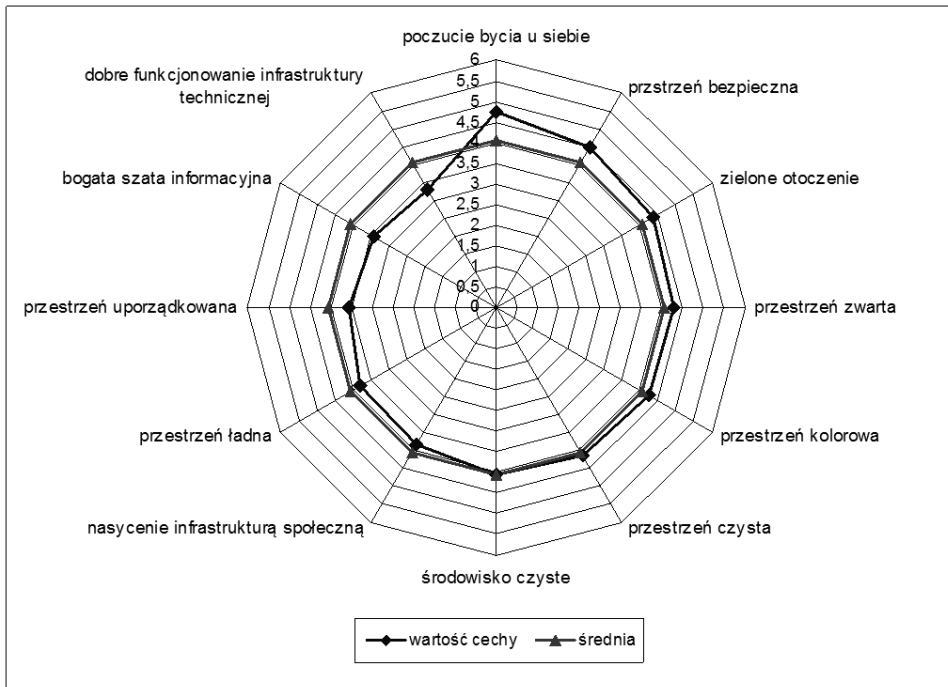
poczucie bycia u siebie

6
5,5
5
4,5
4
3,5
3
2,5
2
1,5
1
0,5
0

przstrzeń bezpieczna

zielone otoczenie

przestrzeń zwarta

przestrzeń kolorowa

przestrzeń czysta

środowisko czyste

nasycenie infrastrukturą społeczną

przestrzeń ładna

przestrzeń uporządkowana

bogata szata informacyjna

dobre funkcjonowanie infrastruktury technicznej

wartość cechy
średnia